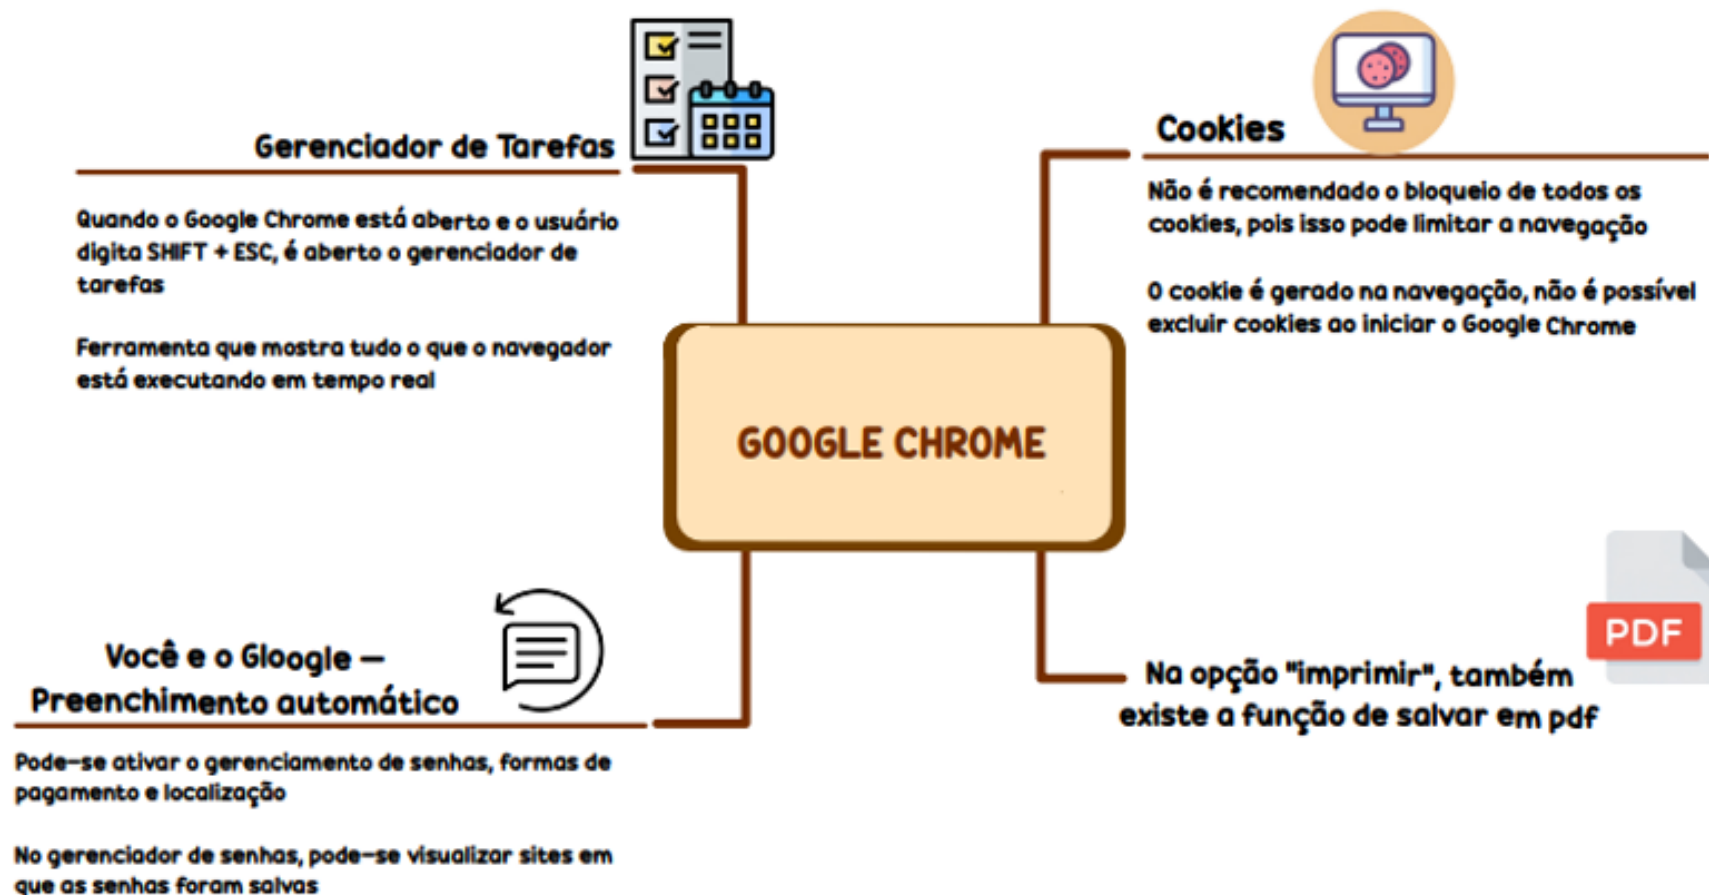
Gerenciador de Tarefas

Quando o Google Chrome está aberto e o usuário digita SHIFT + ESC, é aberto o gerenciador de tarefas

Ferramenta que mostra tudo o que o navegador está executando em tempo real

Cookies

Não é recomendado o bloqueio de todos os cookies, pois isso pode limitar a navegação

O cookie é gerado na navegação, não é possível excluir cookies ao iniciar o Google Chrome

GOOGLE CHROME

Você e o Gloogle – Preenchimento automático

Pode-se ativar o gerenciamento de senhas, formas de pagamento e localização

No gerenciador de senhas, pode-se visualizar sites em que as senhas foram salvas

PDF

Na opção "imprimir", também existe a função de salvar em pdf